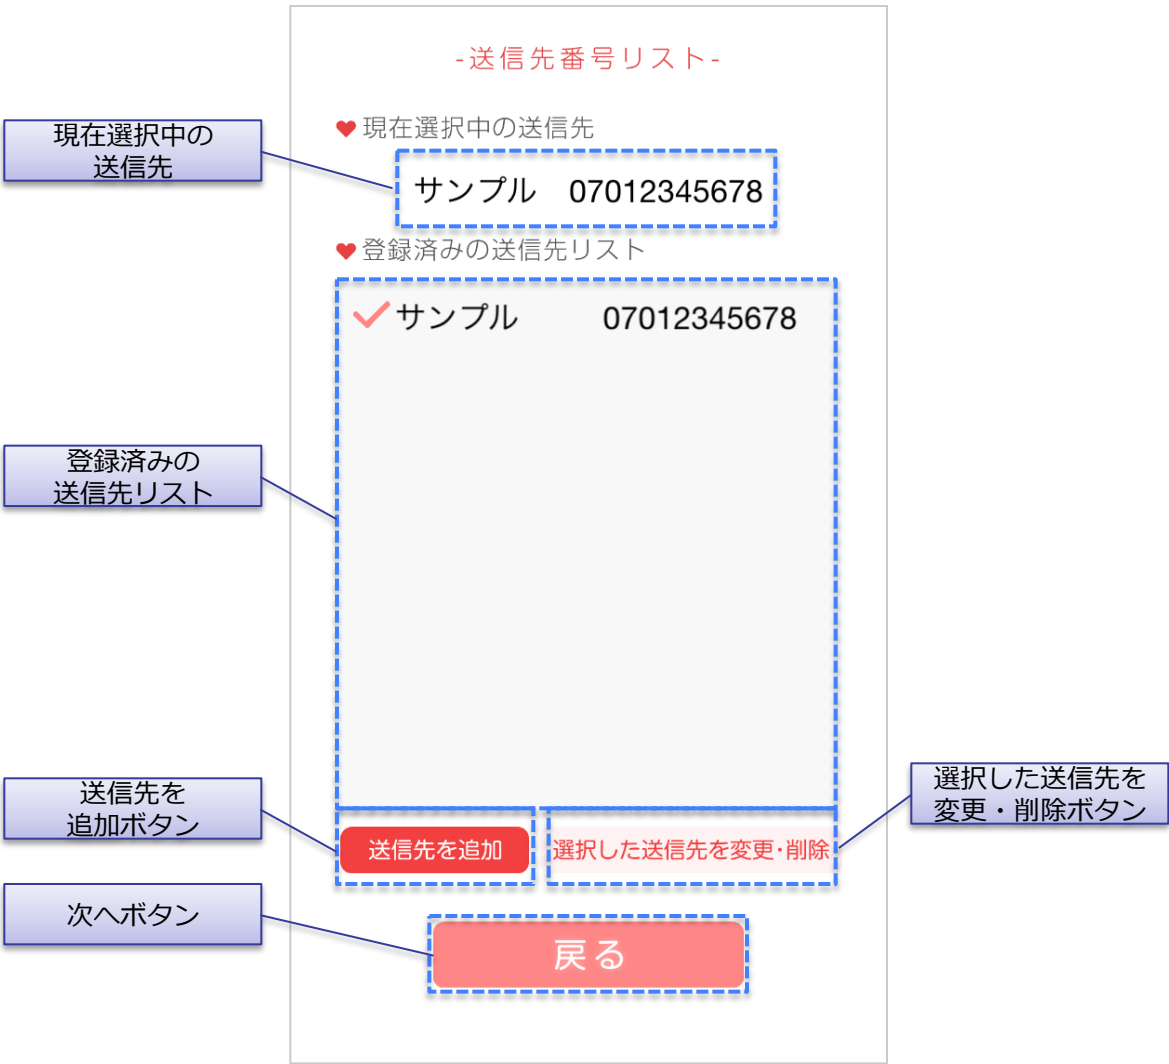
-送信先番号リスト-

現在選択中の送信先

❤ 現在選択中の送信先

サンプル 07012345678

❤ 登録済みの送信先リスト

登録済みの送信先リスト

サンプル 07012345678

送信先を追加ボタン

送信先を追加

選択した送信先を変更・削除

選択した送信先を変更・削除ボタン

次へボタン

戻る